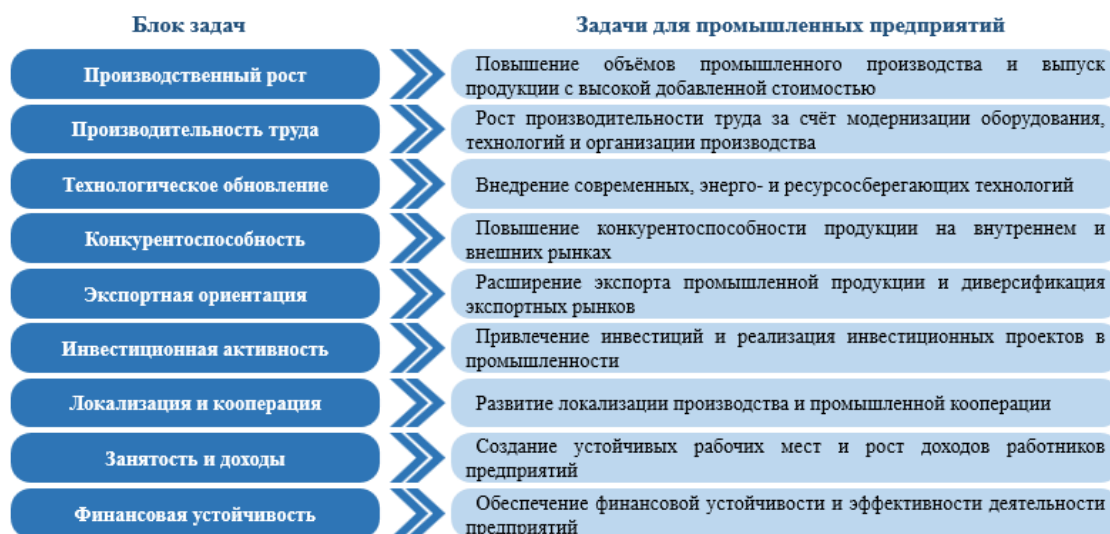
| Блок задач | Задачи для промышленных предприятий |
|---|---|
| Производственный рост | Повышение объёмов промышленного производства и выпуск продукции с высокой добавленной стоимостью |
| Производительность труда | Рост производительности труда за счёт модернизации оборудования, технологий и организации производства |
| Технологическое обновление | Внедрение современных, энерго- и ресурсосберегающих технологий |
| Конкурентоспособность | Повышение конкурентоспособности продукции на внутреннем и внешних рынках |
| Экспортная ориентация | Расширение экспорта промышленной продукции и диверсификация экспортных рынков |
| Инвестиционная активность | Привлечение инвестиций и реализация инвестиционных проектов в промышленности |
| Локализация и кооперация | Развитие локализации производства и промышленной кооперации |
| Занятость и доходы | Создание устойчивых рабочих мест и рост доходов работников предприятий |
| Финансовая устойчивость | Обеспечение финансовой устойчивости и эффективности деятельности предприятий |